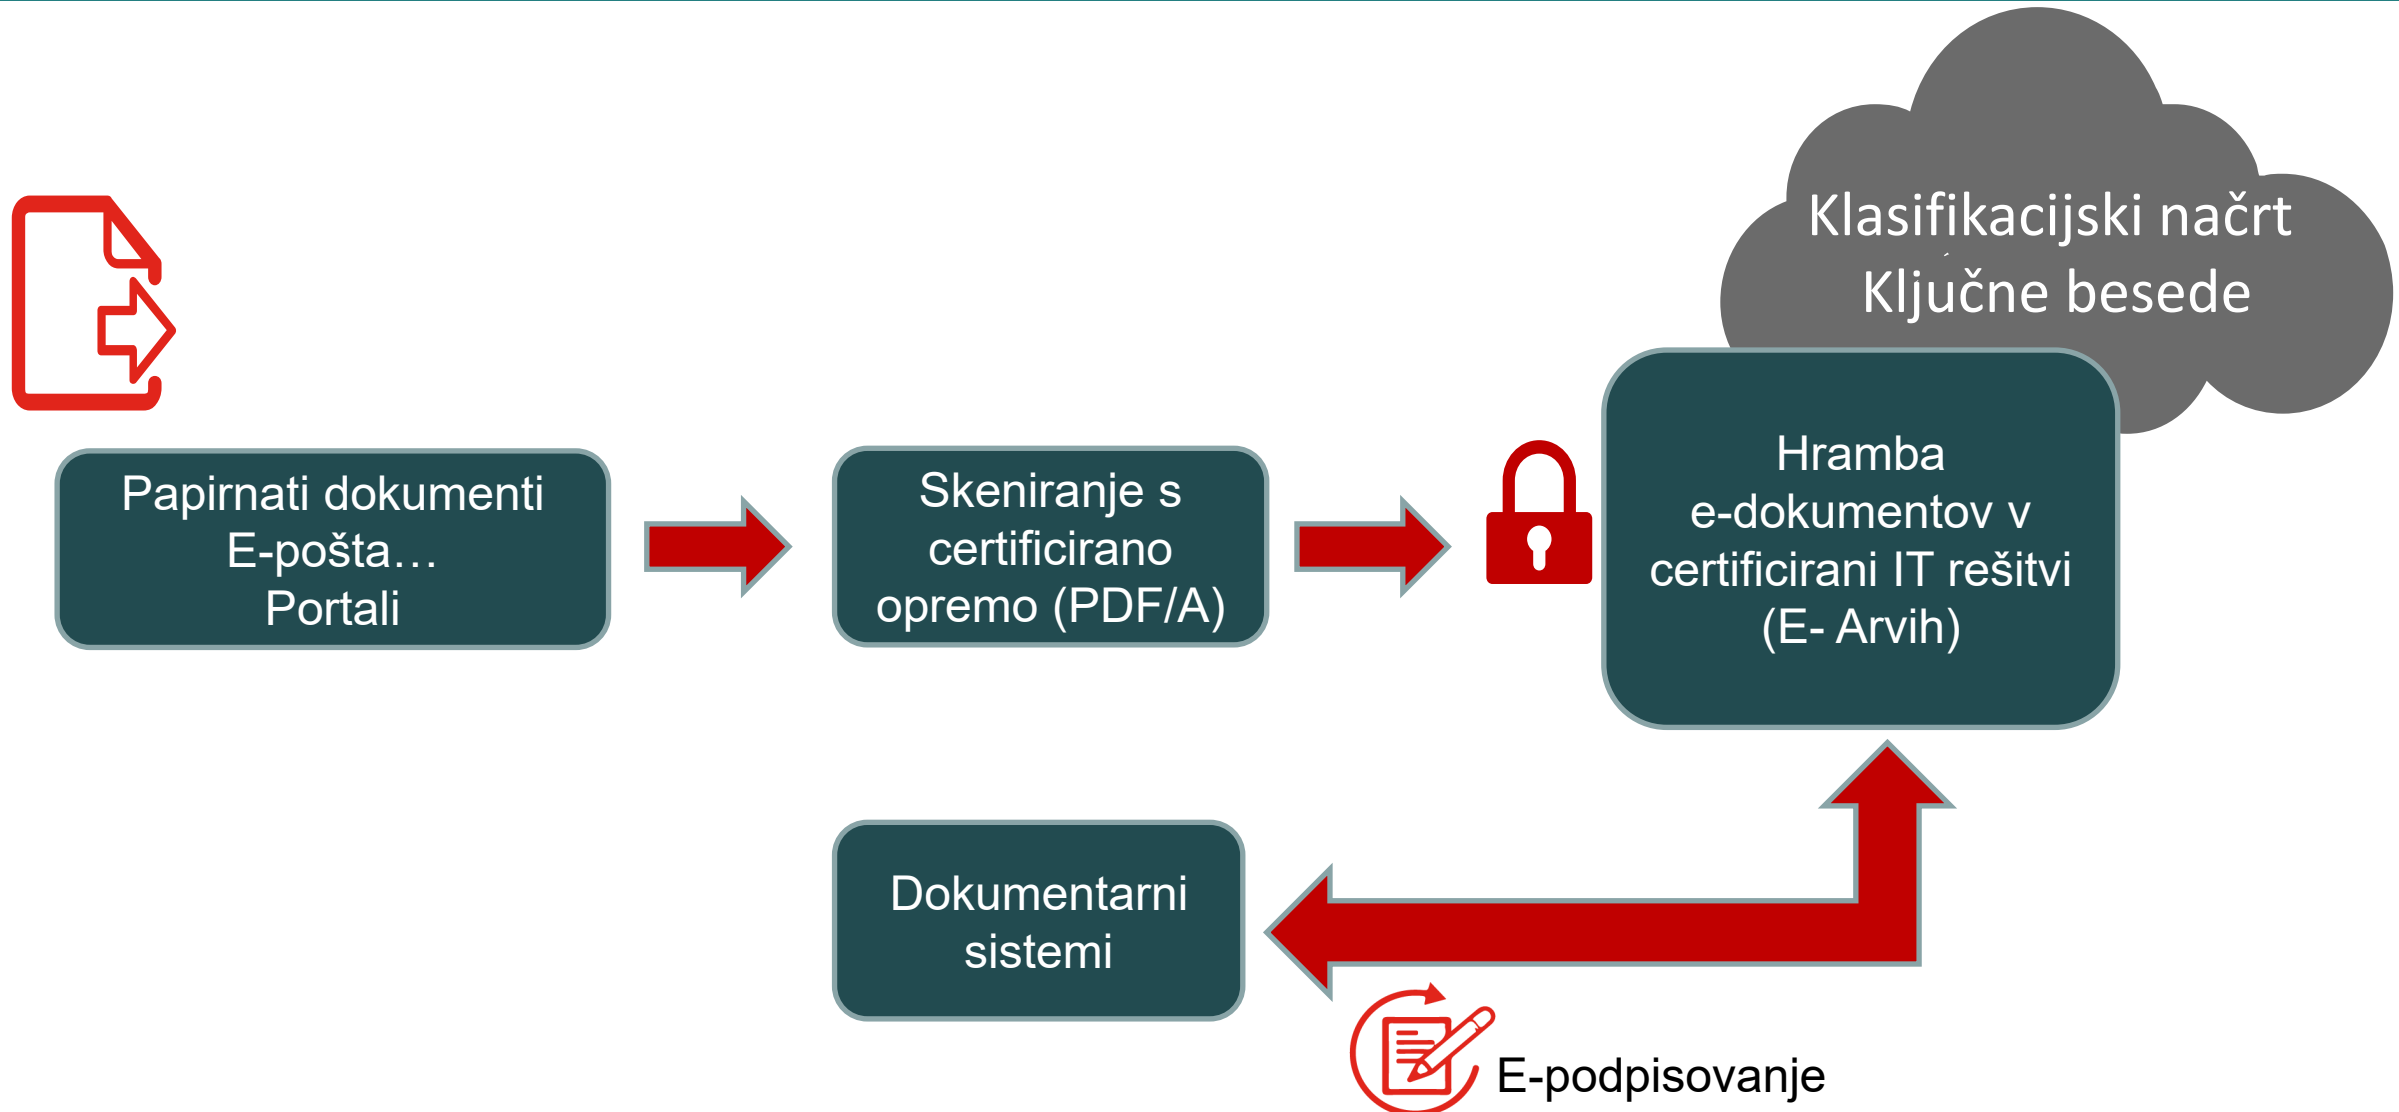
Klasifikacijski načrt
Ključne besede

Papirnati dokumenti
E-pošta…
Portali

Skeniranje s certificirano opremo (PDF/A)

Hramba e-dokumentov v certificirani IT rešitvi (E- Arvih)

Dokumentarni sistemi

E-podpisovanje